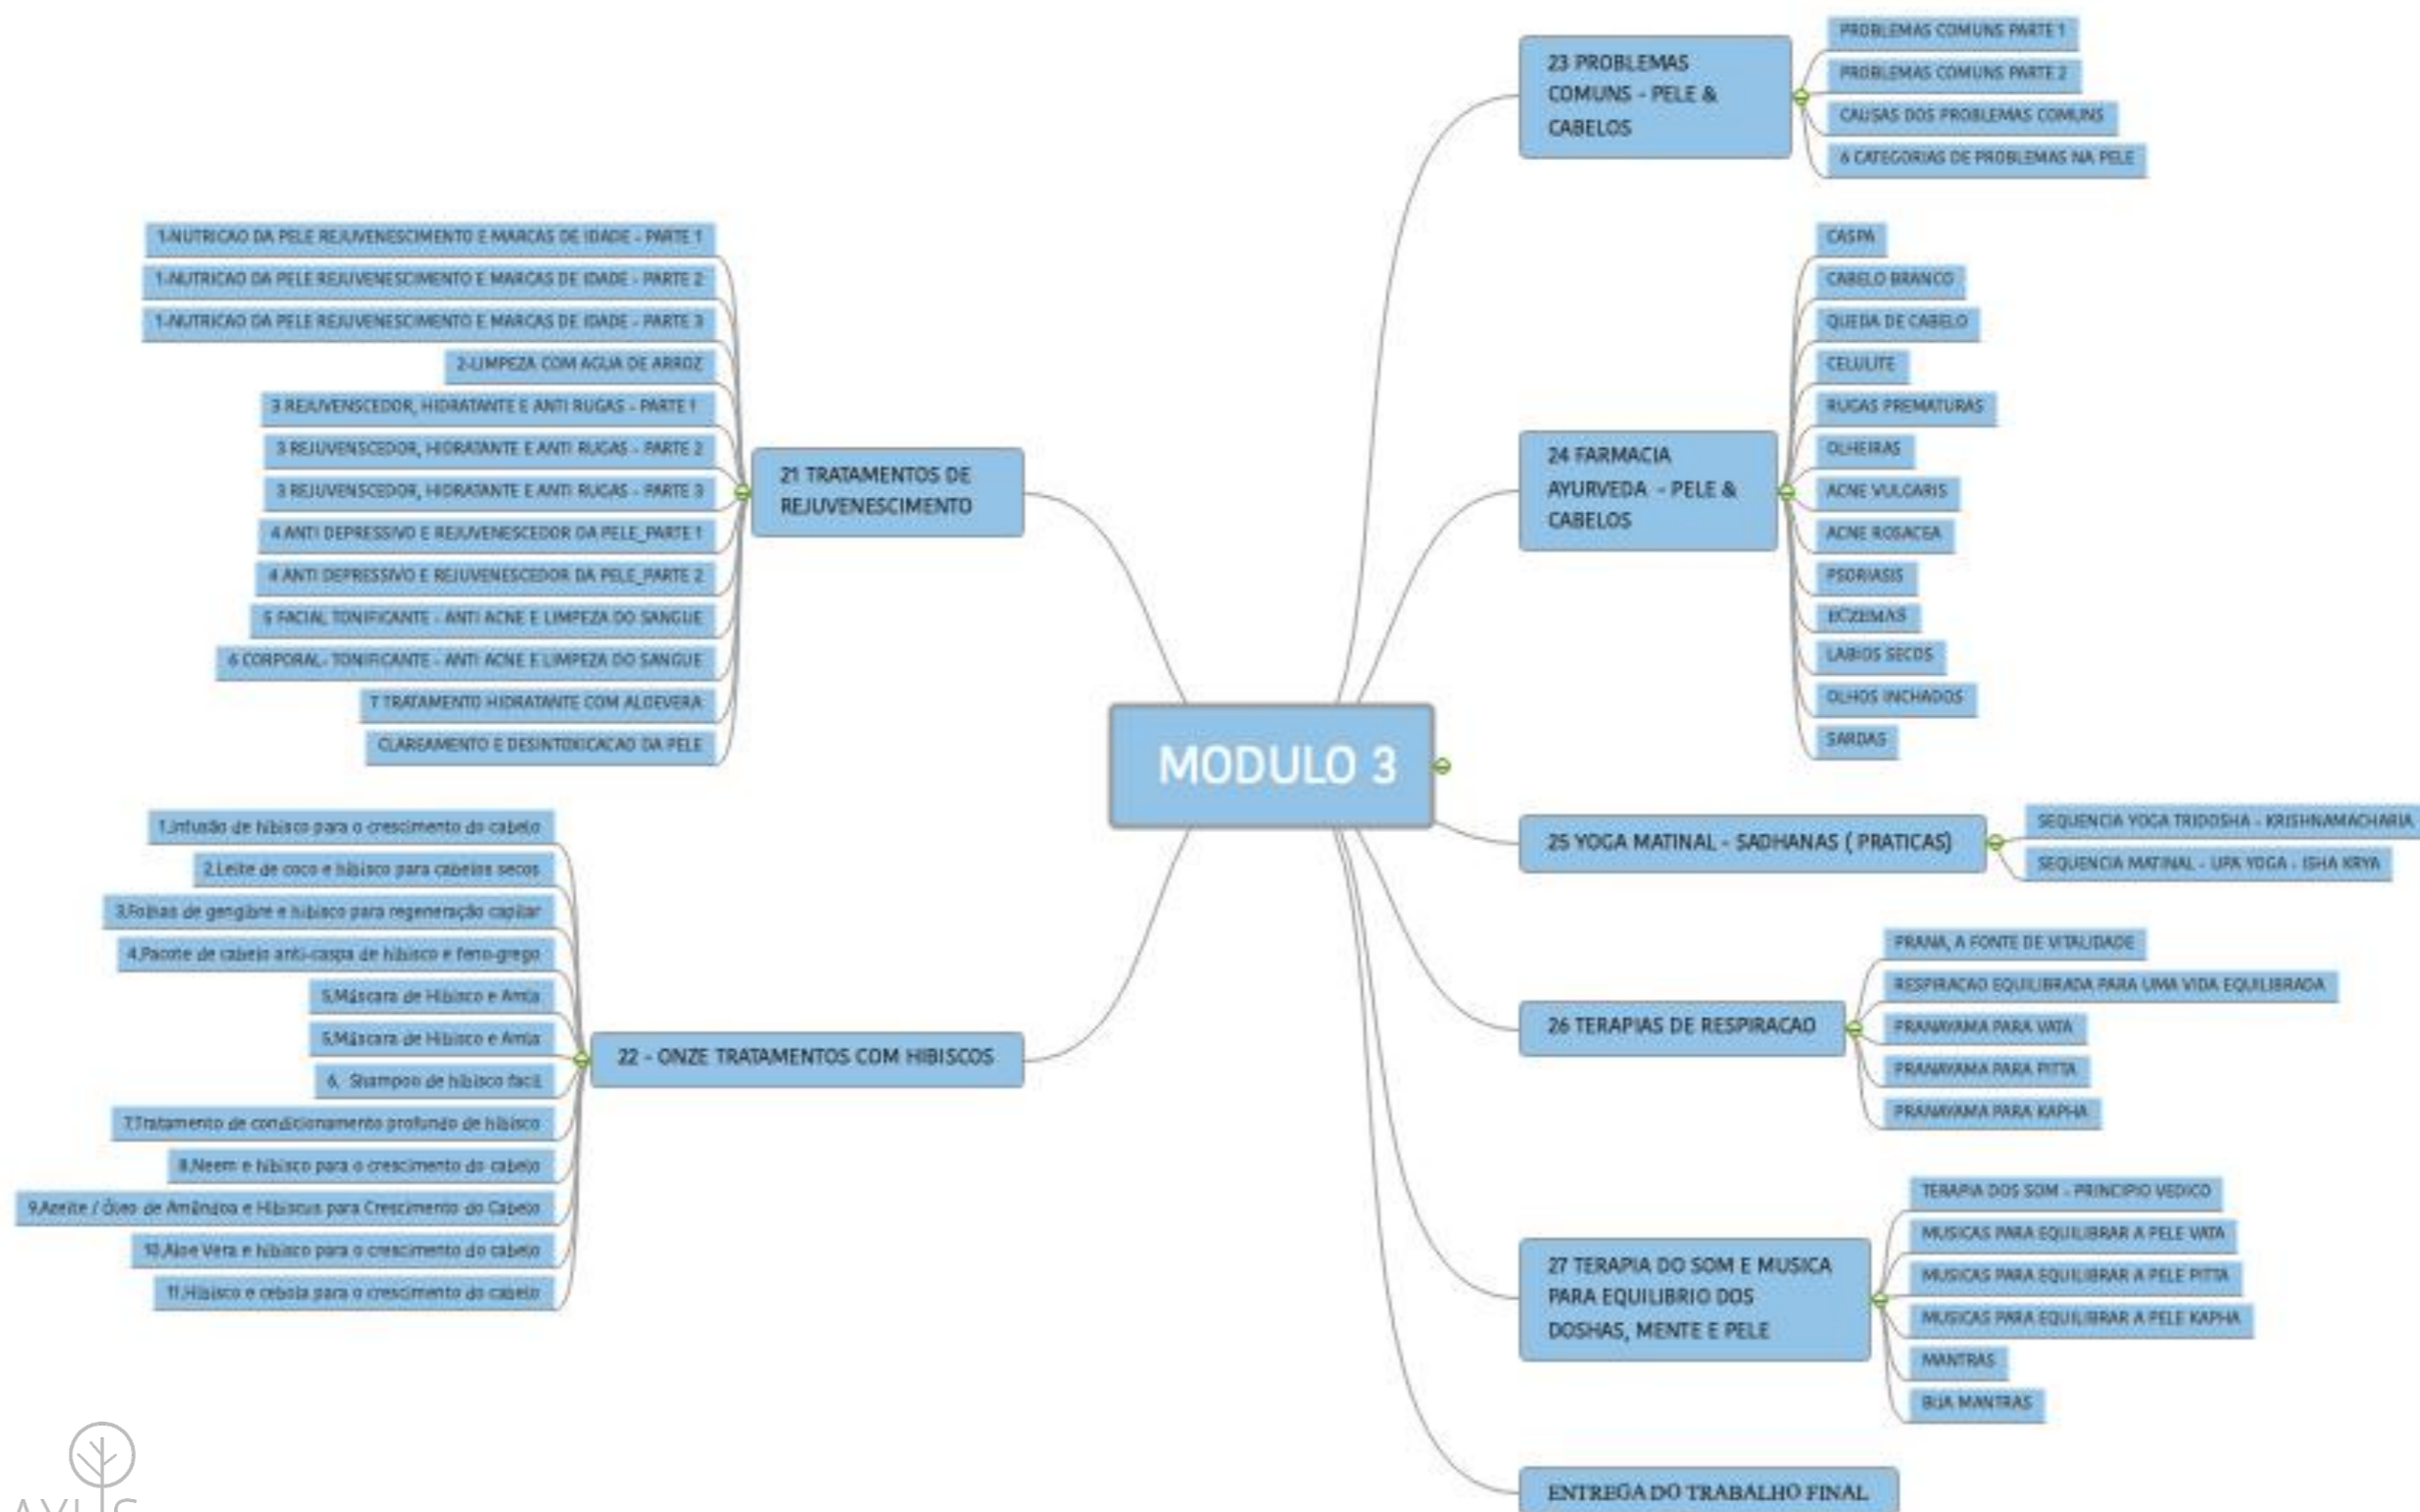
MODULO 3

21 TRATAMENTOS DE REJUVENESCIMENTO

1.NUTRICAO DA PELE REJUVENESCIMENTO E MARCAS DE IDADE - PARTE 1
1.NUTRICAO DA PELE REJUVENESCIMENTO E MARCAS DE IDADE - PARTE 2
1.NUTRICAO DA PELE REJUVENESCIMENTO E MARCAS DE IDADE - PARTE 3
2.LIMPEZA COM AGUA DE ARROZ
3 REJUVENSCEDOR, HIDRATANTE E ANTI RUGAS - PARTE 1
3 REJUVENSCEDOR, HIDRATANTE E ANTI RUGAS - PARTE 2
3 REJUVENSCEDOR, HIDRATANTE E ANTI RUGAS - PARTE 3
4 ANTI DEPRESSIVO E REJUVENESCEDOR DA PELE_PARTE 1
4 ANTI DEPRESSIVO E REJUVENESCEDOR DA PELE_PARTE 2
5 FACIAL TONIFICANTE - ANTI ACNE E LIMPEZA DO SANGUE
6 CORPORAL- TONIFICANTE - ANTI ACNE E LIMPEZA DO SANGUE
7 TRATAMENTO HIDRATANTE COM ALOEVERA
CLAREAMENTO E DESINTOXICACAO DA PELE

22 - ONZE TRATAMENTOS COM HIBISCOS

1.Infusão de hibisco para o crescimento do cabelo
2.Leite de coco e hibisco para cabelos secos
3.Folhas de gengibre e hibisco para regeneração capilar
4.Pacote de cabelo anti-caspa de hibisco e feno-grego
5.Máscara de Hibisco e Amla
5.Máscara de Hibisco e Amla
6. Shampoo de hibisco facil
7.Tratamento de condicionamento profundo de hibisco
8.Neem e hibisco para o crescimento do cabelo
9.Azeite / Óleo de Amêndoa e Hibiscus para Crescimento do Cabelo
10.Aloe Vera e hibisco para o crescimento do cabelo
11.Hibisco e cebola para o crescimento do cabelo

23 PROBLEMAS COMUNS - PELE & CABELOS

PROBLEMAS COMUNS PARTE 1
PROBLEMAS COMUNS PARTE 2
CAUSAS DOS PROBLEMAS COMUNS
6 CATEGORIAS DE PROBLEMAS NA PELE

24 FARMACIA AYURVEDA - PELE & CABELOS

CASPA
CABELO BRANCO
QUEDA DE CABELO
CELULITE
RUGAS PREMATURAS
OLHEIRAS
ACNE VULGARIS
ACNE ROSACEA
PSORIASIS
ECZEMAS
LABIOS SECOS
OLHOS INCHADOS
SARDAS

25 YOGA MATINAL - SADHANAS ( PRATICAS)

SEQUENCIA YOGA TRIDOSHA - KRISHNAMACHARIA
SEQUENCIA MATINAL - UPA YOGA - ISHA KRYA

26 TERAPIAS DE RESPIRACAO

PRANA, A FONTE DE VITALIDADE
RESPIRACAO EQUILIBRADA PARA UMA VIDA EQUILIBRADA
PRANAYAMA PARA VATA
PRANAYAMA PARA PITTA
PRANAYAMA PARA KAPHA

27 TERAPIA DO SOM E MUSICA PARA EQUILIBRIO DOS DOSHAS, MENTE E PELE

TERAPIA DOS SOM - PRINCIPIO VEDICO
MUSICAS PARA EQUILIBRAR A PELE VATA
MUSICAS PARA EQUILIBRAR A PELE PITTA
MUSICAS PARA EQUILIBRAR A PELE KAPHA
MANTRAS
BIJA MANTRAS

ENTREGA DO TRABALHO FINAL

AYU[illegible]S